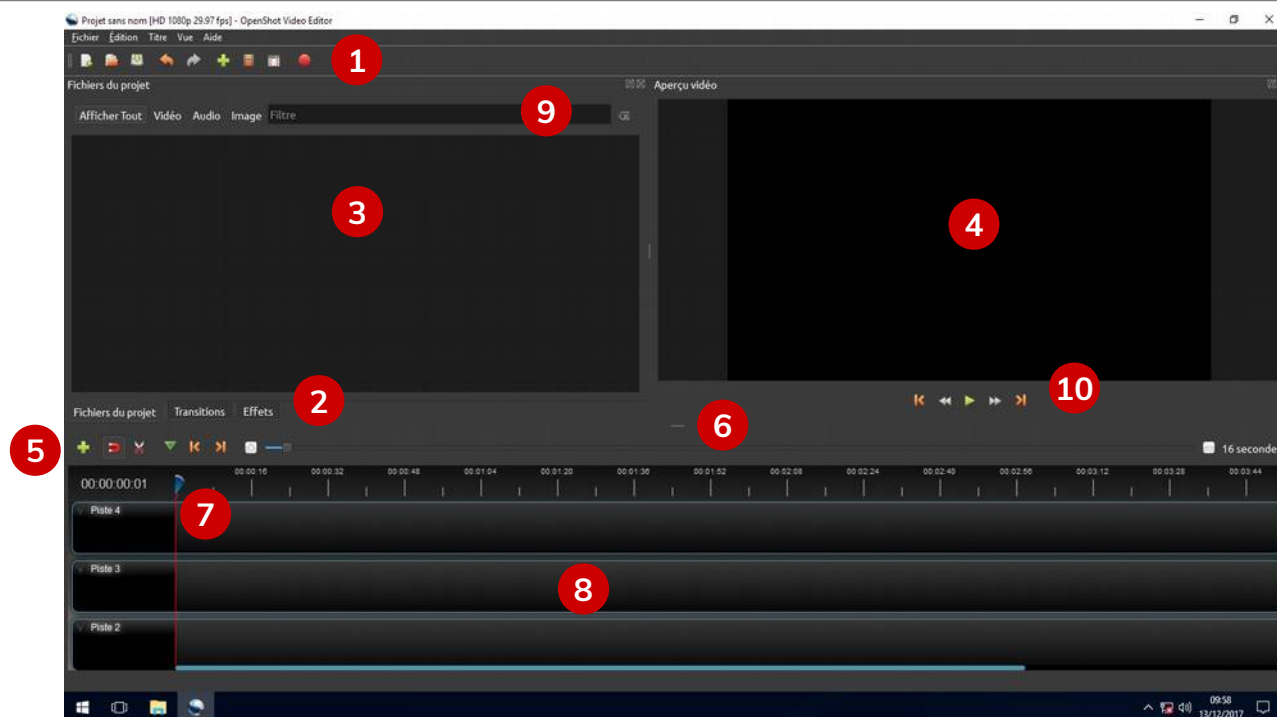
Projet sans nom [HD 1080p 29.97 fps] - OpenShot Video Editor

Fichier Édition Titre Vue Aide

1

Fichiers du projet

Aperçu vidéo

Afficher Tout Vidéo Audio Image Filtre

9

3

4

Fichiers du projet Transitions Effets

2

10

6

5

16 seconde

00:00:00:01

00:00:16 00:00:32 00:00:48 00:01:04 00:01:20 00:01:36 00:01:52 00:02:08 00:02:24 00:02:40 00:02:56 00:03:12 00:03:28 00:03:44

Piste 4

7

Piste 3

8

Piste 2

09:58
13/12/2017